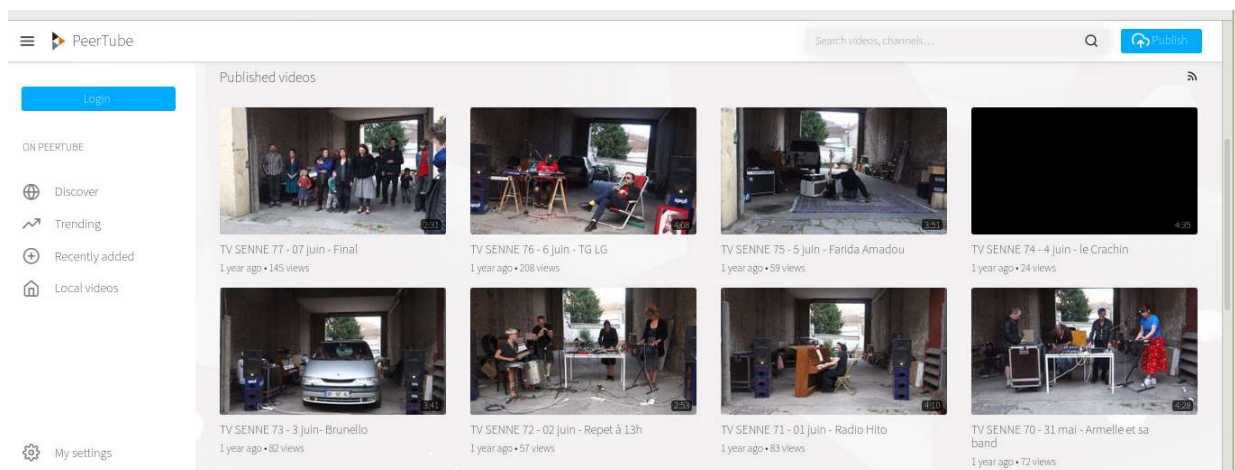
PeerTube

Search videos, channels...

Publish

Login

ON PEERTUBE

Discover

Trending

Recently added

Local videos

My settings

Published videos

2:31
TV SENNE 77 - 07 juin - Final
1 year ago • 145 views

4:08
TV SENNE 76 - 6 juin - TG LG
1 year ago • 208 views

3:51
TV SENNE 75 - 5 juin - Farida Amadou
1 year ago • 59 views

4:35
TV SENNE 74 - 4 juin - le Crachin
1 year ago • 24 views

3:41
TV SENNE 73 - 3 juin- Brunello
1 year ago • 82 views

2:53
TV SENNE 72 - 02 juin - Repet à 13h
1 year ago • 57 views

4:10
TV SENNE 71 - 01 juin - Radio Hito
1 year ago • 83 views

4:28
TV SENNE 70 - 31 mai - Armelle et sa band
1 year ago • 72 views